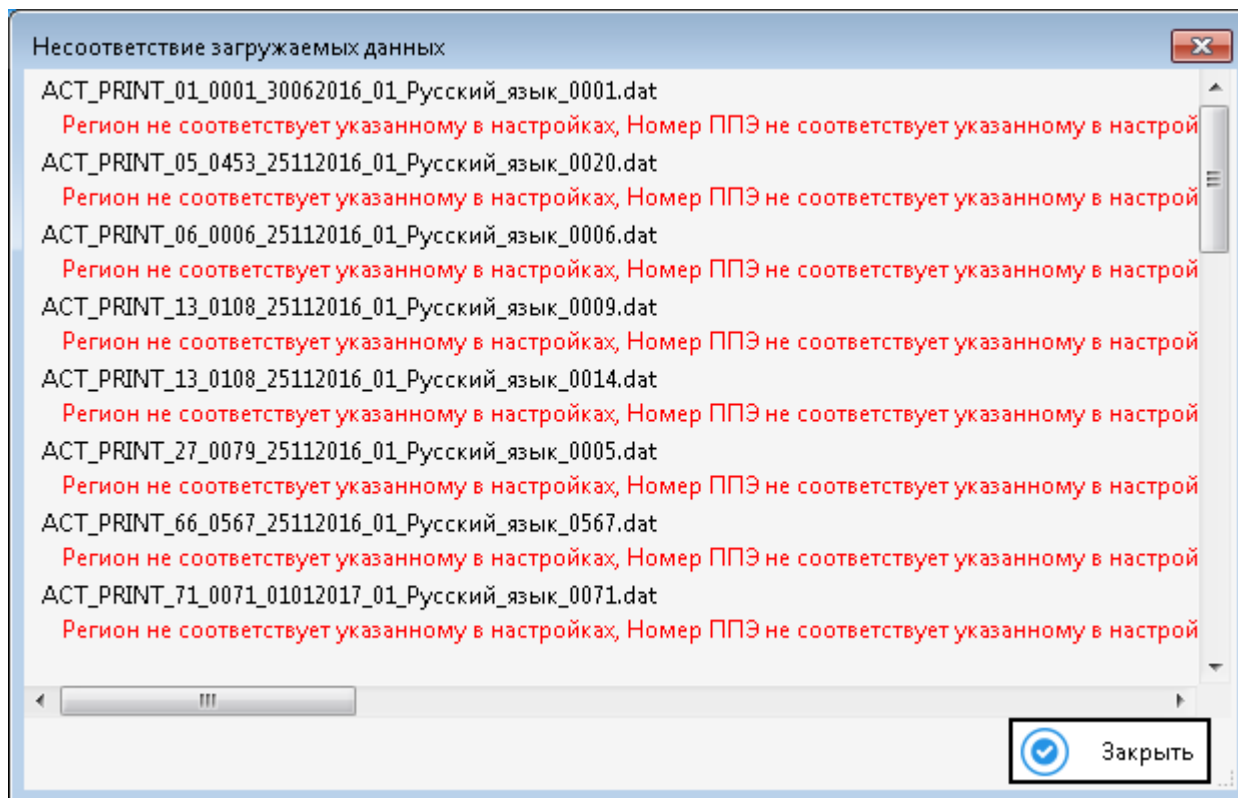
Несоответствие загружаемых данных

ACT_PRINT_01_0001_30062016_01_Русский_язык_0001.dat
Регион не соответствует указанному в настройках, Номер ППЭ не соответствует указанному в настрой

ACT_PRINT_05_0453_25112016_01_Русский_язык_0020.dat
Регион не соответствует указанному в настройках, Номер ППЭ не соответствует указанному в настрой

ACT_PRINT_06_0006_25112016_01_Русский_язык_0006.dat
Регион не соответствует указанному в настройках, Номер ППЭ не соответствует указанному в настрой

ACT_PRINT_13_0108_25112016_01_Русский_язык_0009.dat
Регион не соответствует указанному в настройках, Номер ППЭ не соответствует указанному в настрой

ACT_PRINT_13_0108_25112016_01_Русский_язык_0014.dat
Регион не соответствует указанному в настройках, Номер ППЭ не соответствует указанному в настрой

ACT_PRINT_27_0079_25112016_01_Русский_язык_0005.dat
Регион не соответствует указанному в настройках, Номер ППЭ не соответствует указанному в настрой

ACT_PRINT_66_0567_25112016_01_Русский_язык_0567.dat
Регион не соответствует указанному в настройках, Номер ППЭ не соответствует указанному в настрой

ACT_PRINT_71_0071_01012017_01_Русский_язык_0071.dat
Регион не соответствует указанному в настройках, Номер ППЭ не соответствует указанному в настрой

Закрыть